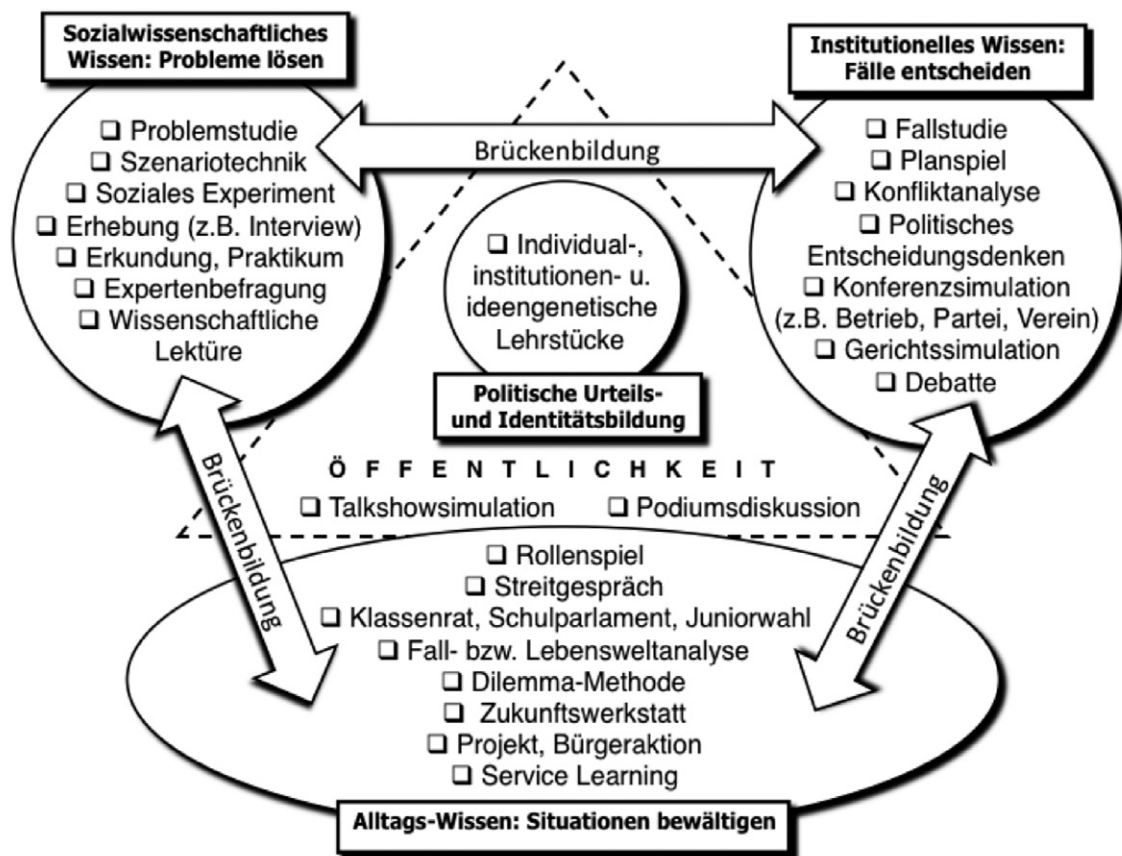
Sozialwissenschaftliches Wissen: Probleme lösen

❑ Problemstudie
❑ Szenariotechnik
❑ Soziales Experiment
❑ Erhebung (z.B. Interview)
❑ Erkundung, Praktikum
❑ Expertenbefragung
❑ Wissenschaftliche Lektüre

Brückenbildung

Institutionelles Wissen: Fälle entscheiden

❑ Fallstudie
❑ Planspiel
❑ Konfliktanalyse
❑ Politisches Entscheidungsdenken
❑ Konferenzsimulation (z.B. Betrieb, Partei, Verein)
❑ Gerichtssimulation
❑ Debatte

❑ Individual-, institutionen- u. ideengenetische Lehrstücke

Politische Urteils- und Identitätsbildung

Brückenbildung

Ö F F E N T L I C H K E I T
❑ Talkshowsimulation ❑ Podiumsdiskussion

Brückenbildung

❑ Rollenspiel
❑ Streitgespräch
❑ Klassenrat, Schulparlament, Juniorwahl
❑ Fall- bzw. Lebensweltanalyse
❑ Dilemma-Methode
❑ Zukunftswerkstatt
❑ Projekt, Bürgeraktion
❑ Service Learning

Alltags-Wissen: Situationen bewältigen